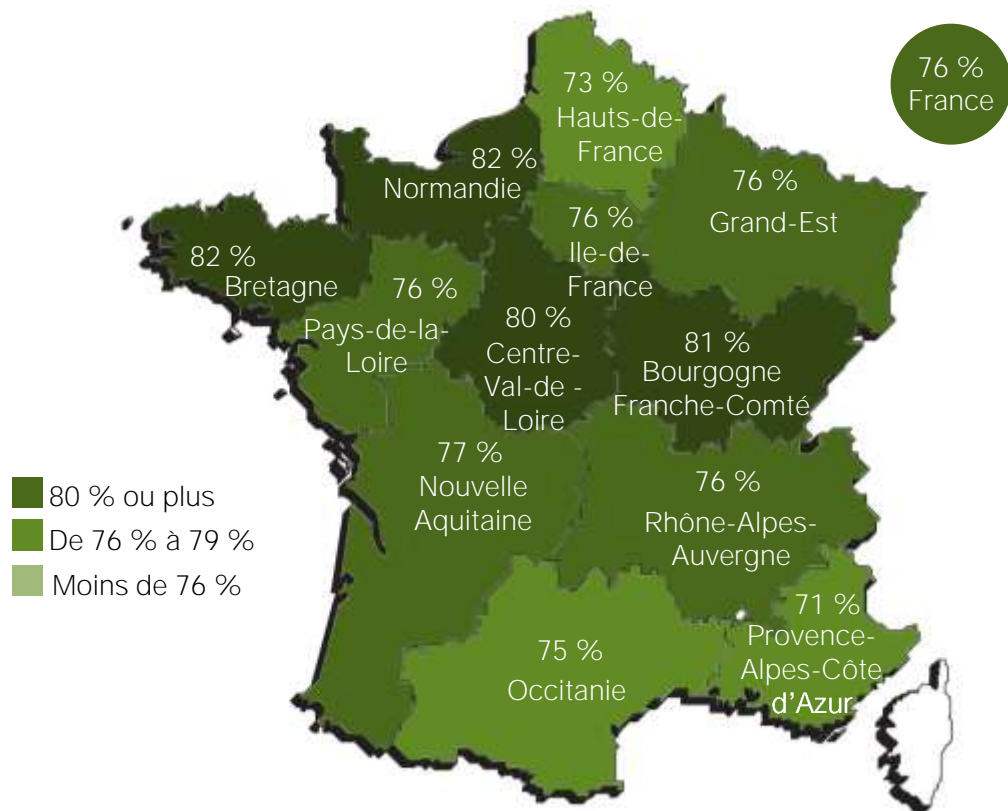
76 %
France

73 %
Hauts-de-France

82 %
Normandie

76 %
Grand-Est

76 %
Ile-de-France

82 %
Bretagne

76 %
Pays-de-la-Loire

80 %
Centre-Val-de -Loire

81 %
Bourgogne Franche-Comté

77 %
Nouvelle Aquitaine

76 %
Rhône-Alpes-Auvergne

71 %
Provence-Alpes-Côte d'Azur

75 %
Occitanie

80 % ou plus
De 76 % à 79 %
Moins de 76 %